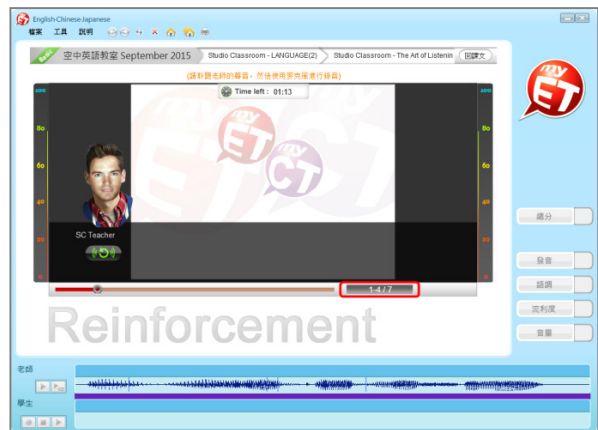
English-Chinese Japanese

檔案 工具 說明

空中英語教室 September 2015

Studio Classroom - LANGUAGE(2)

Studio Classroom - The Art of Listenin

回課文

(請仔細聽老師的聲音，然後使用麥克風進行錄音)

Time left : 01:13

100

80

60

40

20

0

SC Teacher

my ET

my CT

1-4 / 7

Reinforcement

總分

發音

語調

流利度

音量

老師

學生